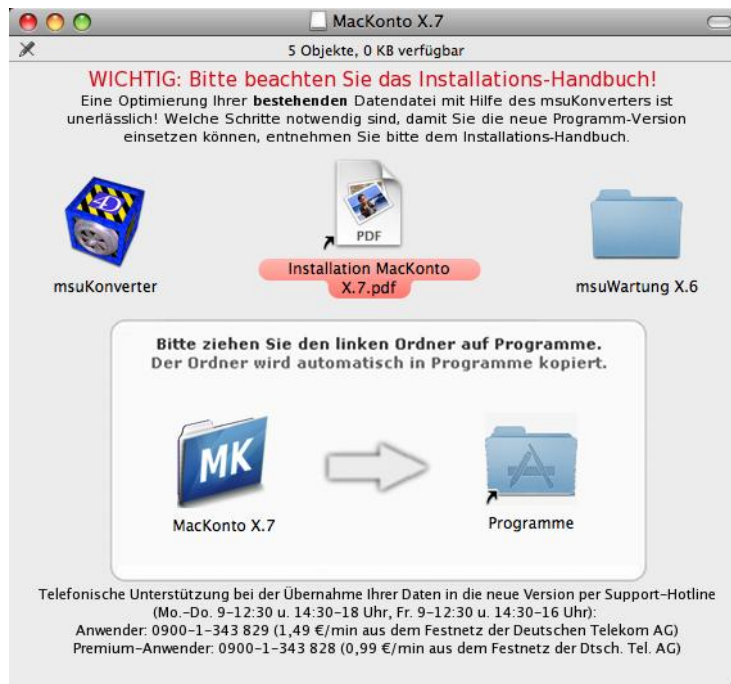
MacKonto X.7

5 Objekte, 0 KB verfügbar

WICHTIG: Bitte beachten Sie das Installations-Handbuch!
Eine Optimierung Ihrer **bestehenden** Datendatei mit Hilfe des msuKonverters ist unerlässlich! Welche Schritte notwendig sind, damit Sie die neue Programm-Version einsetzen können, entnehmen Sie bitte dem Installations-Handbuch.

4D

msuKonverter

PDF

Installation MacKonto X.7.pdf

msuWartung X.6

Bitte ziehen Sie den linken Ordner auf Programme.
Der Ordner wird automatisch in Programme kopiert.

MK

MacKonto X.7

Programme

Telefonische Unterstützung bei der Übernahme Ihrer Daten in die neue Version per Support-Hotline (Mo.-Do. 9-12:30 u. 14:30-18 Uhr, Fr. 9-12:30 u. 14:30-16 Uhr):
Anwender: 0900-1-343 829 (1,49 €/min aus dem Festnetz der Deutschen Telekom AG)
Premium-Anwender: 0900-1-343 828 (0,99 €/min aus dem Festnetz der Dtsch. Tel. AG)